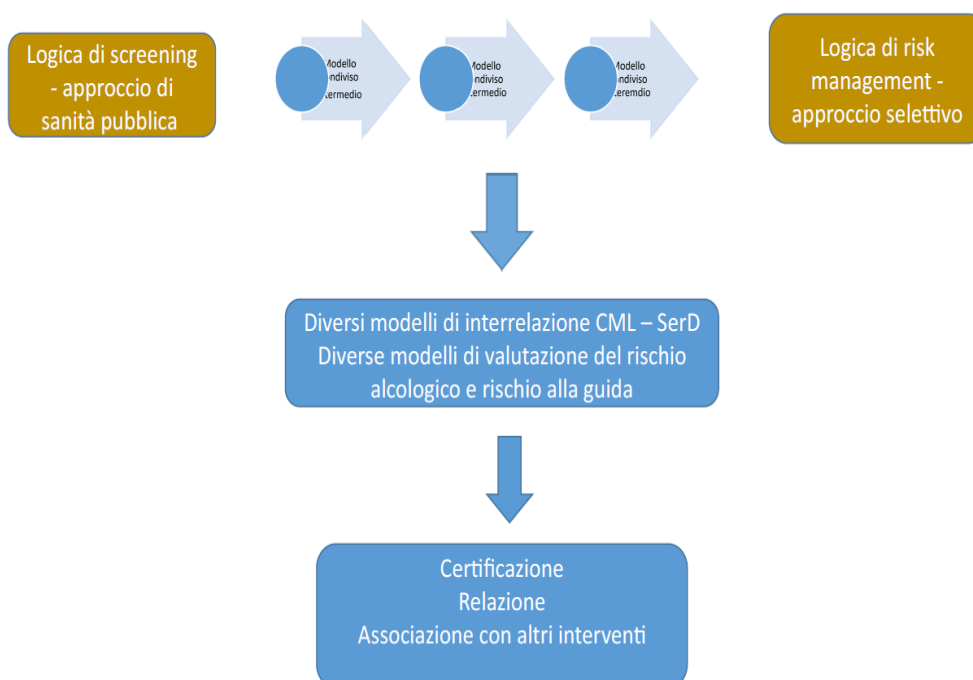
Logica di screening - approccio di sanità pubblica

Modello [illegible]ndiviso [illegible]ermedio

Modello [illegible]ndiviso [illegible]ermedio

Modello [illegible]ndiviso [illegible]eremdio

Logica di risk management - approccio selettivo

Diversi modelli di interrelazione CML – SerD
Diverse modelli di valutazione del rischio alcologico e rischio alla guida

Certificazione
Relazione
Associazione con altri interventi